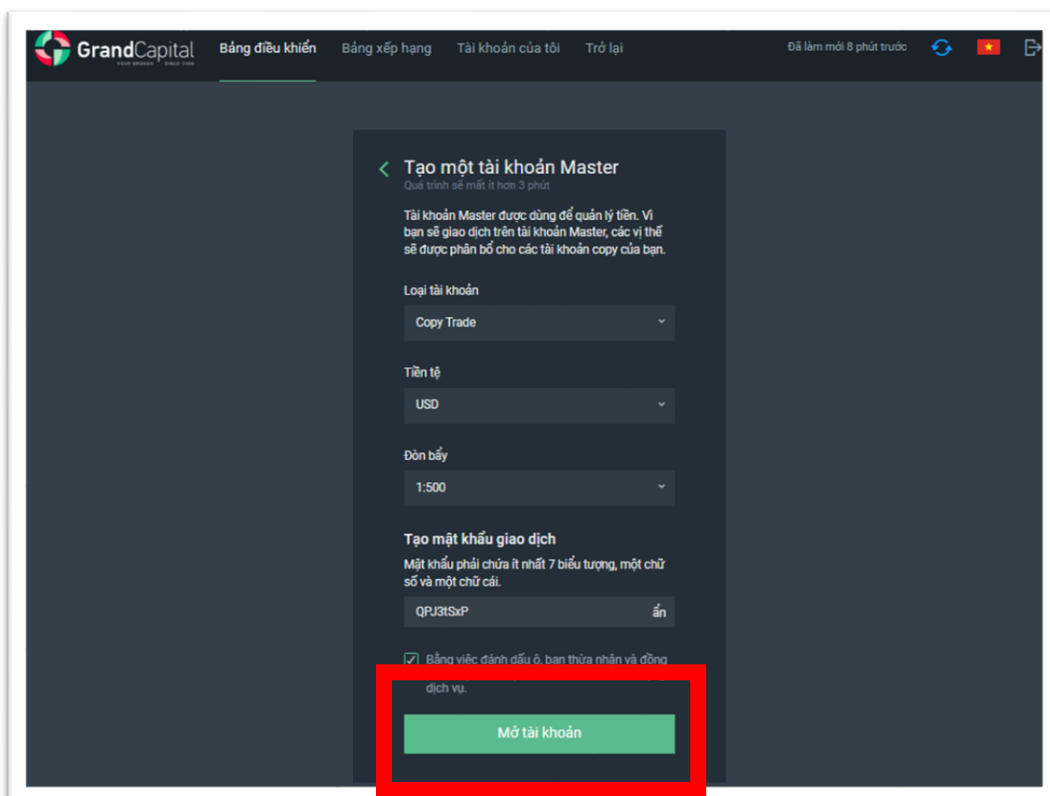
GrandCapital
YOUR BROKER SINCE 2006

Bảng điều khiển Bảng xếp hạng Tài khoản của tôi Trở lại

Đã làm mới 8 phút trước

Tạo một tài khoản Master
Quá trình sẽ mất ít hơn 3 phút

Tài khoản Master được dùng để quản lý tiền. Vì bạn sẽ giao dịch trên tài khoản Master, các vị thế sẽ được phân bổ cho các tài khoản copy của bạn.

Loại tài khoản
Copy Trade

Tiền tệ
USD

Đòn bẩy
1:500

Tạo mật khẩu giao dịch
Mật khẩu phải chứa ít nhất 7 biểu tượng, một chữ số và một chữ cái.
QPJ3tSxP ẩn

Bằng việc đánh dấu ô, bạn thừa nhận và đồng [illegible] dịch vụ.

Mở tài khoản